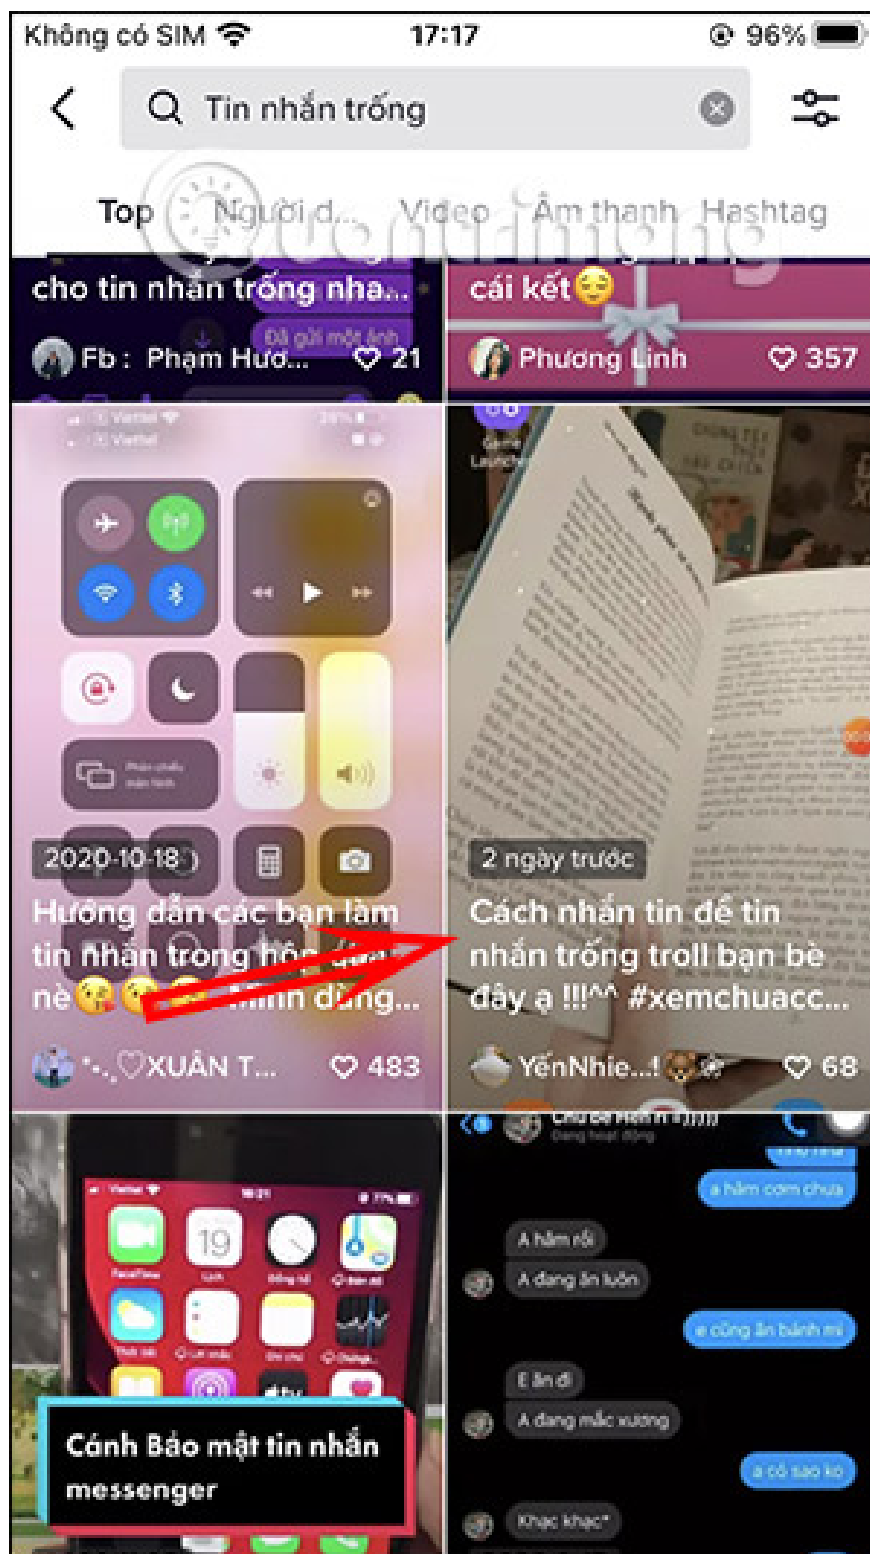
Không có SIM 17:17 96%

Tin nhắn trống

Top Người d... Video Âm thanh Hashtag

cho tin nhắn trống nha...

Đã gửi một ảnh

Fb : Phạm Hươ... 21

cái kết😌

Phương Linh 357

2020-10-18

Hướng dẫn các bạn làm tin nhắn trống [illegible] nè😘😘 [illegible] dùng...

•.,♡XUÂN T... 483

2 ngày trước

Cách nhắn tin để tin nhắn trống troll bạn bè đây ạ !!!^^ #xemchuacc...

YếnNhie...! 68

a hăm cơm chưa

A hăm rồi

A đang ăn luôn

e cũng ăn bánh mì

E ăn đi

A đang mắc xương

a có sao ko

Khạc khạc*

Cảnh Báo mật tin nhắn messenger